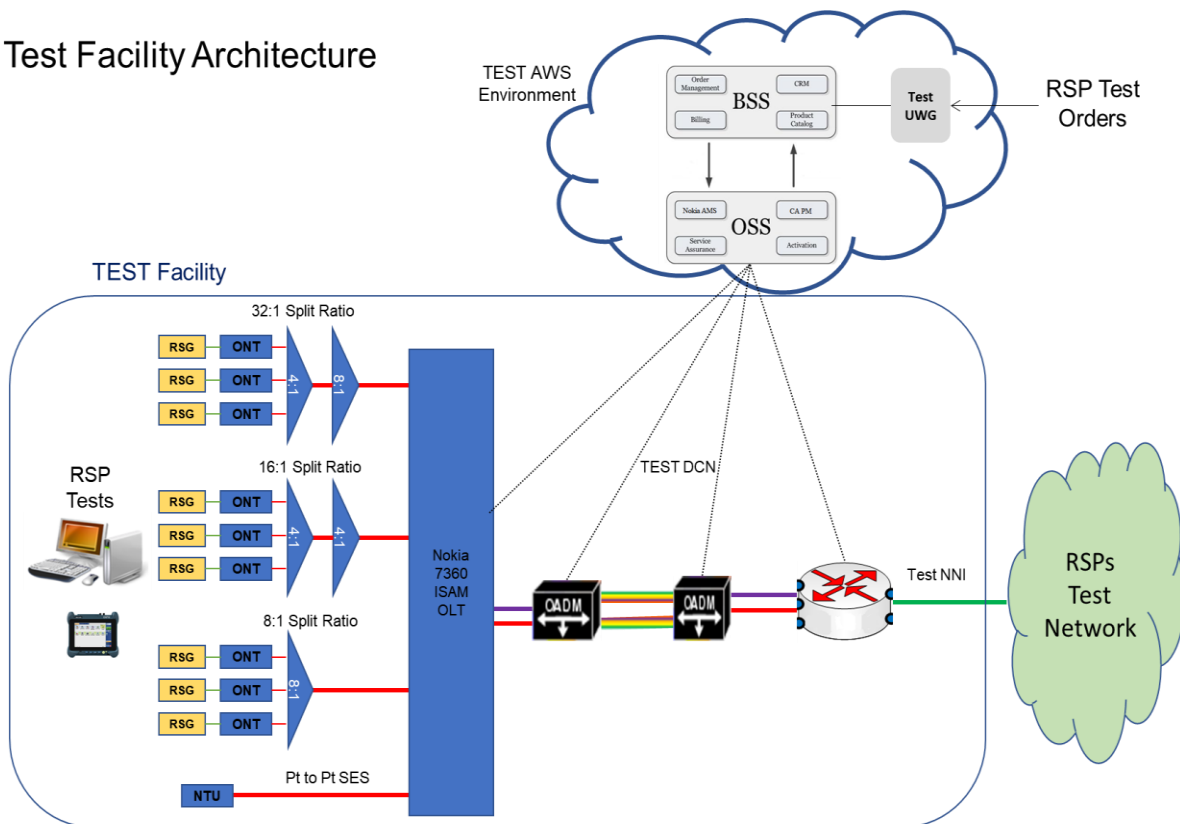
Test Facility Architecture

TEST AWS Environment

Order Management

CRM

BSS

Billing

Product Catalog

Test UWG

RSP Test Orders

Nokia AMS

CA PM

OSS

Service Assurance

Activation

TEST Facility

32:1 Split Ratio

RSG ONT

RSG ONT

RSG ONT

4:1

8:1

16:1 Split Ratio

RSG ONT

RSG ONT

RSG ONT

4:1

4:1

RSP Tests

8:1 Split Ratio

RSG ONT

RSG ONT

RSG ONT

8:1

NTU

Pt to Pt SES

Nokia 7360 ISAM OLT

TEST DCN

OADM

OADM

Test NNI

RSPs Test Network